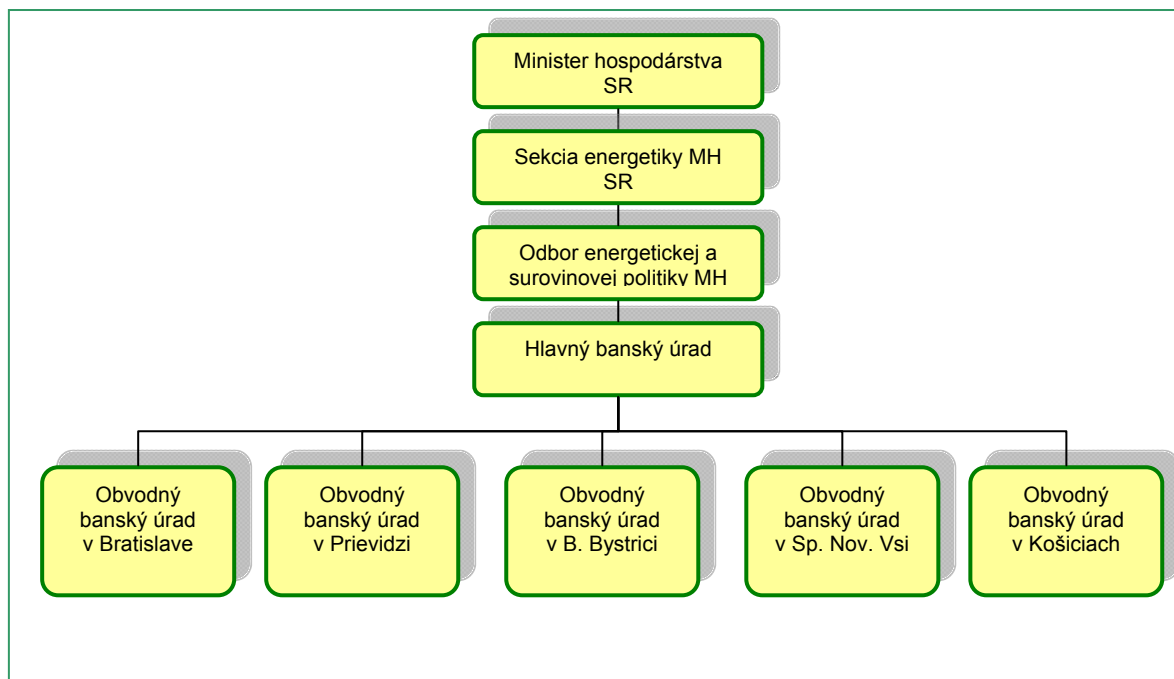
Minister hospodárstva SR

Sekcia energetiky MH SR

Odbor energetickej a surovinovej politiky MH

Hlavný banský úrad

Obvodný banský úrad v Bratislave

Obvodný banský úrad v Prievidzi

Obvodný banský úrad v B. Bystrici

Obvodný banský úrad v Sp. Nov. Vsi

Obvodný banský úrad v Košiciach